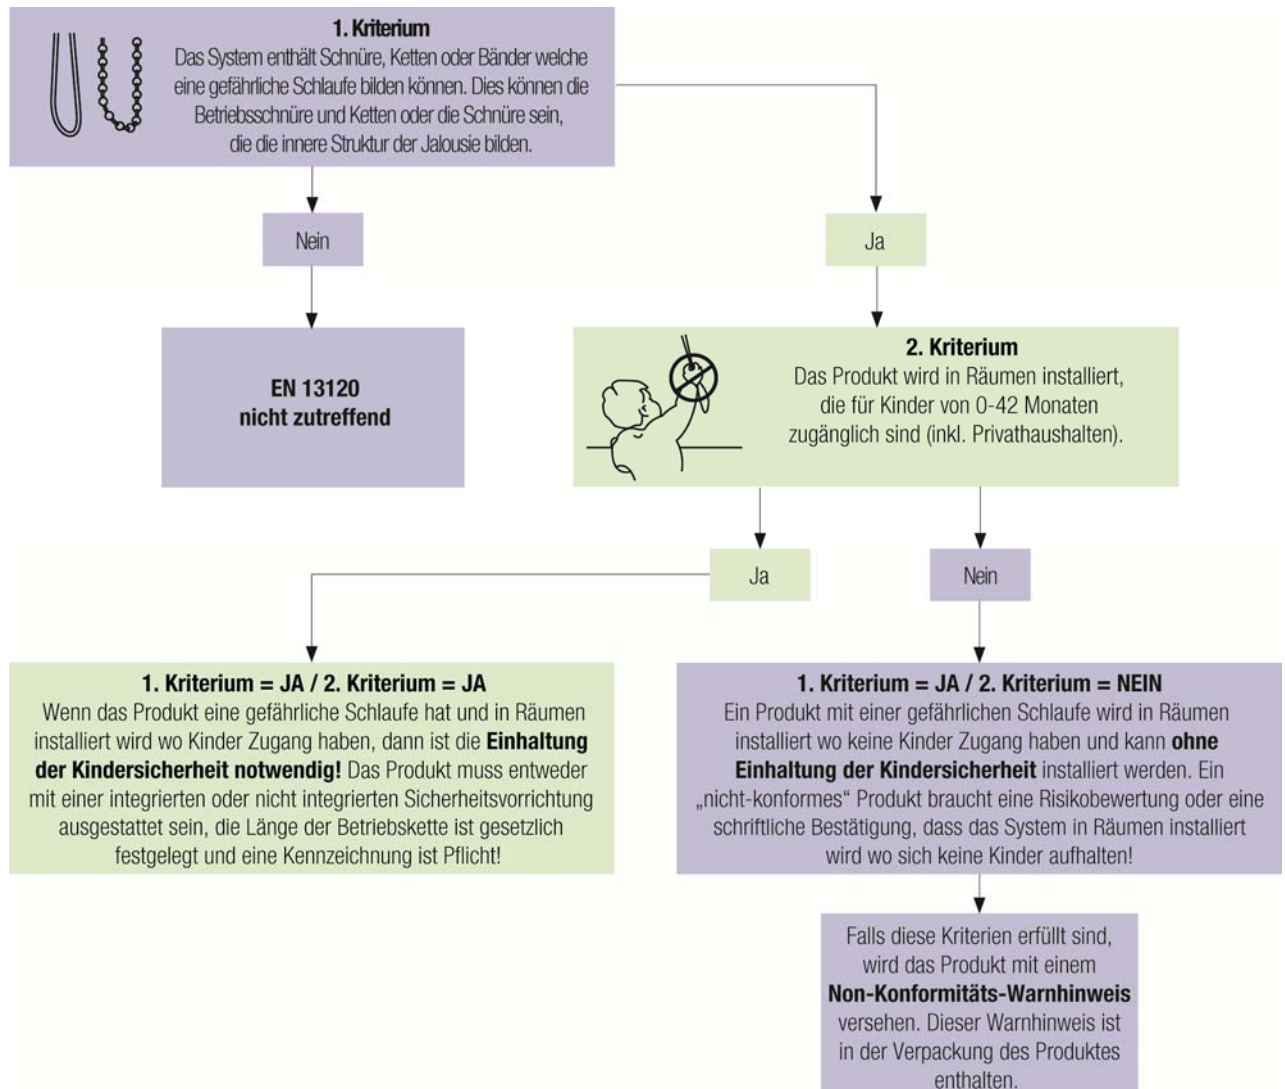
**1. Kriterium**
Das System enthält Schnüre, Ketten oder Bänder welche eine gefährliche Schlaufe bilden können. Dies können die Betriebsschnüre und Ketten oder die Schnüre sein, die die innere Struktur der Jalousie bilden.

Nein

Ja

**EN 13120 nicht zutreffend**

**2. Kriterium**
Das Produkt wird in Räumen installiert, die für Kinder von 0-42 Monaten zugänglich sind (inkl. Privathaushalten).

Ja

Nein

**1. Kriterium = JA / 2. Kriterium = JA**
Wenn das Produkt eine gefährliche Schlaufe hat und in Räumen installiert wird wo Kinder Zugang haben, dann ist die **Einhaltung der Kindersicherheit notwendig!** Das Produkt muss entweder mit einer integrierten oder nicht integrierten Sicherheitsvorrichtung ausgestattet sein, die Länge der Betriebskette ist gesetzlich festgelegt und eine Kennzeichnung ist Pflicht!

**1. Kriterium = JA / 2. Kriterium = NEIN**
Ein Produkt mit einer gefährlichen Schlaufe wird in Räumen installiert wo keine Kinder Zugang haben und kann **ohne Einhaltung der Kindersicherheit** installiert werden. Ein „nicht-konformes" Produkt braucht eine Risikobewertung oder eine schriftliche Bestätigung, dass das System in Räumen installiert wird wo sich keine Kinder aufhalten!

Falls diese Kriterien erfüllt sind, wird das Produkt mit einem **Non-Konformitäts-Warnhinweis** versehen. Dieser Warnhinweis ist in der Verpackung des Produktes enthalten.